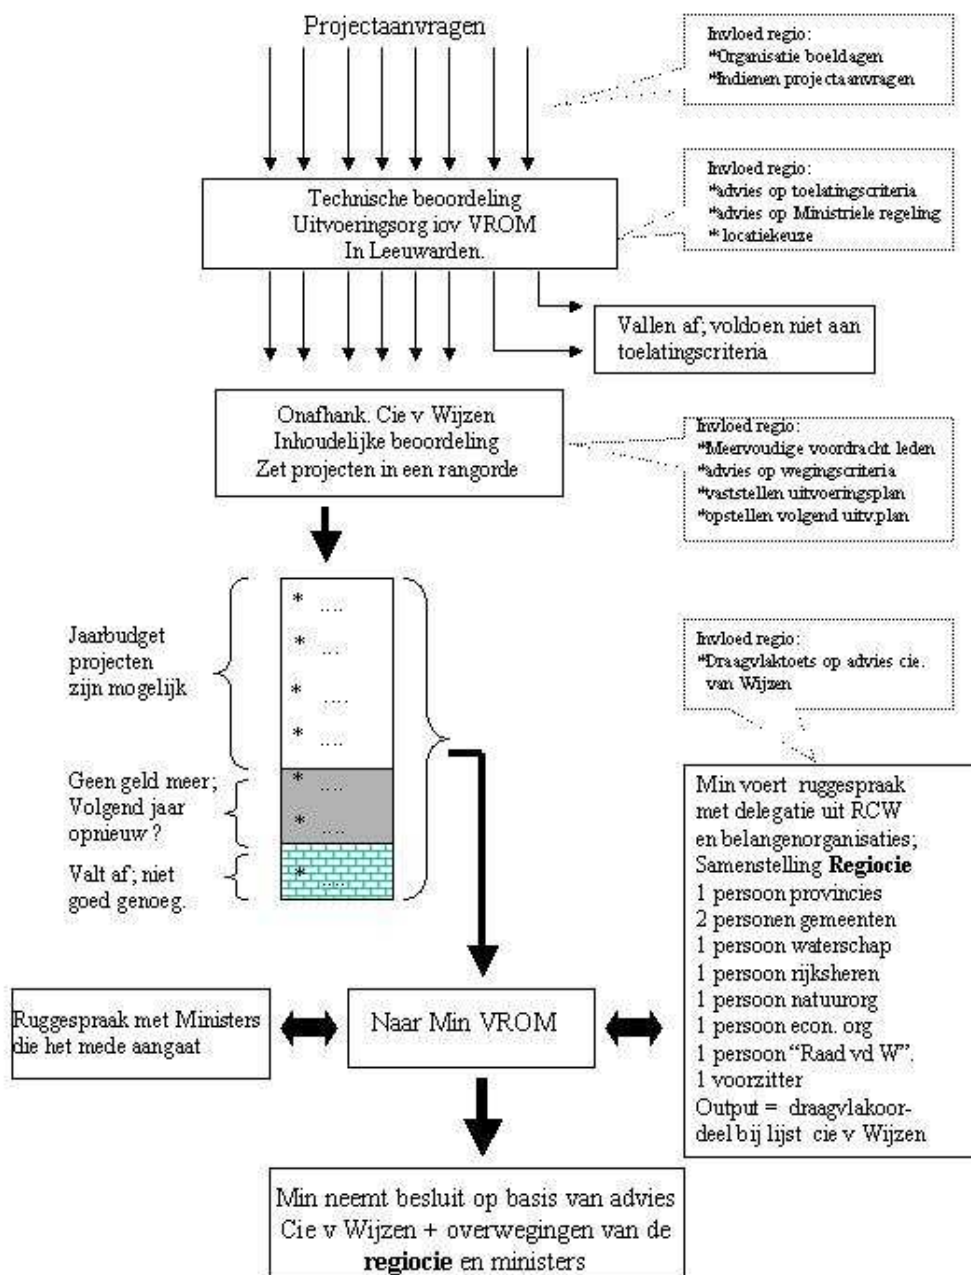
Projectaanvragen

Invloed regio:
*Organisatie boeldagen
*Indienen projectaanvragen

Technische beoordeling
Uitvoeringsorg iov VROM
In Leeuwarden.

Invloed regio:
*advies op toelatingscriteria
*advies op Ministriele regeling
* locatiekeuze

Vallen af; voldoen niet aan toelatingscriteria

Onafhank. Cie v Wijzen
Inhoudelijke beoordeling
Zet projecten in een rangorde

Invloed regio:
*Meervoudige voordracht leden
*advies op wegingscriteria
*vaststellen uitvoeringsplan
*opstellen volgend uitv.plan

* ....
* ....
* ....
* ....
* ....
* ....
* ....

Jaarbudget projecten zijn mogelijk

Geen geld meer; Volgend jaar opnieuw ?

Valt af; niet goed genoeg.

Invloed regio:
*Draagvlaktoets op advies cie. van Wijzen

Min voert ruggespraak met delegatie uit RCW en belangenorganisaties;
Samenstelling **Regiocie**
1 persoon provincies
2 personen gemeenten
1 persoon waterschap
1 persoon rijksheren
1 persoon natuurorg
1 persoon econ. org
1 persoon "Raad vd W".
1 voorzitter
Output = draagvlakoordeel bij lijst cie v Wijzen

Ruggespraak met Ministers die het mede aangaat

Naar Min VROM

Min neemt besluit op basis van advies Cie v Wijzen + overwegingen van de **regiocie** en ministers